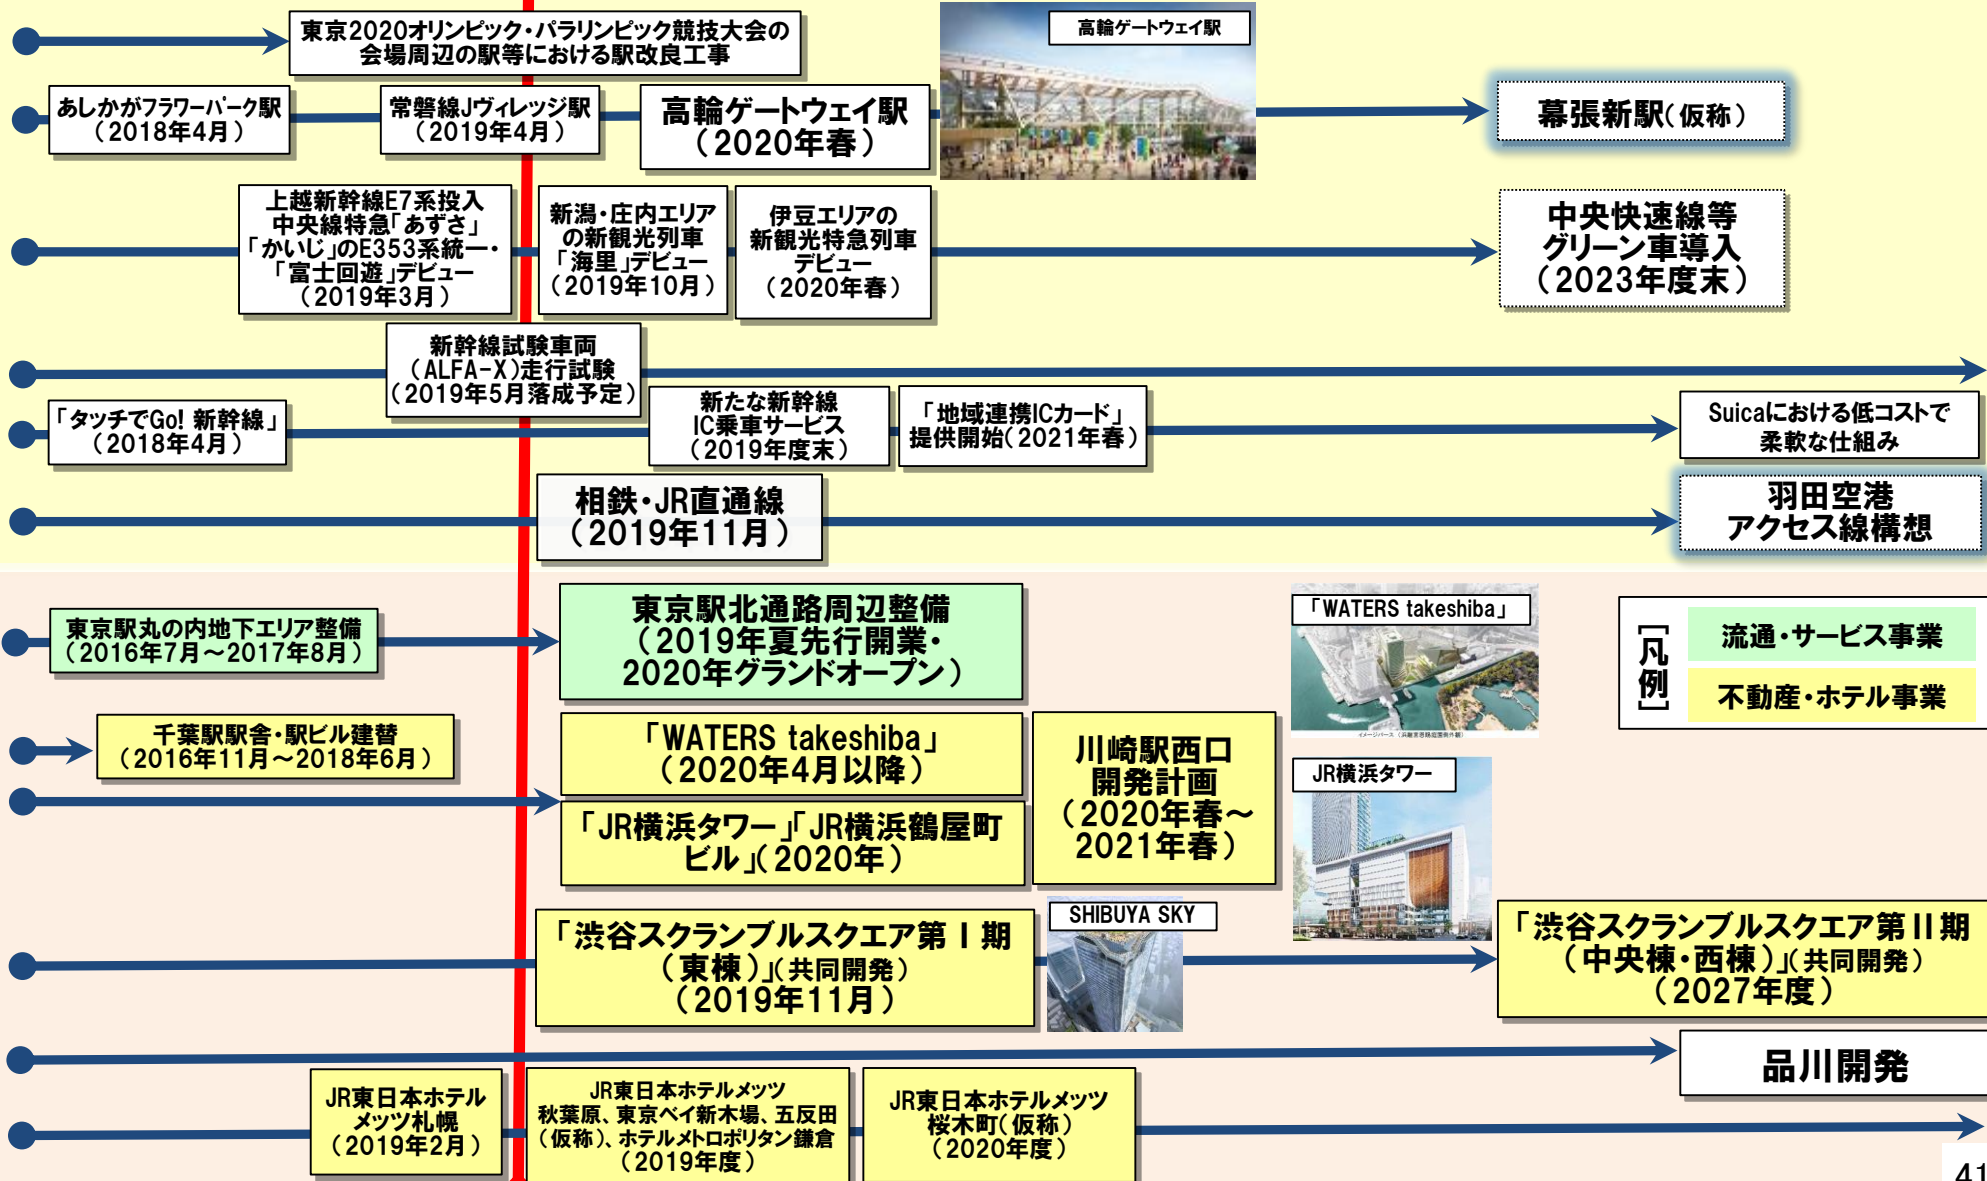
東京2020オリンピック・パラリンピック競技大会の会場周辺の駅等における駅改良工事

高輪ゲートウェイ駅

あしかがフラワーパーク駅（2018年4月）

常磐線Jヴィレッジ駅（2019年4月）

高輪ゲートウェイ駅（2020年春）

幕張新駅（仮称）

上越新幹線E7系投入 中央線特急「あずさ」「かいじ」のE353系統一・「富士回遊」デビュー（2019年3月）

新潟・庄内エリアの新観光列車「海里」デビュー（2019年10月）

伊豆エリアの新観光特急列車デビュー（2020年春）

中央快速線等グリーン車導入（2023年度末）

新幹線試験車両（ALFA-X）走行試験（2019年5月落成予定）

「タッチでGo! 新幹線」（2018年4月）

新たな新幹線IC乗車サービス（2019年度末）

「地域連携ICカード」提供開始（2021年春）

Suicaにおける低コストで柔軟な仕組み

相鉄・JR直通線（2019年11月）

羽田空港アクセス線構想

東京駅丸の内地下エリア整備（2016年7月～2017年8月）

東京駅北通路周辺整備（2019年夏先行開業・2020年グランドオープン）

「WATERS takeshiba」

凡例

流通・サービス事業

不動産・ホテル事業

千葉駅駅舎・駅ビル建替（2016年11月～2018年6月）

「WATERS takeshiba」（2020年4月以降）

川崎駅西口開発計画（2020年春～2021年春）

JR横浜タワー

「JR横浜タワー」「JR横浜鶴屋町ビル」（2020年）

SHIBUYA SKY

「渋谷スクランブルスクエア第Ⅰ期（東棟）」（共同開発）（2019年11月）

「渋谷スクランブルスクエア第Ⅱ期（中央棟・西棟）」（共同開発）（2027年度）

品川開発

JR東日本ホテルメッツ札幌（2019年2月）

JR東日本ホテルメッツ秋葉原、東京ベイ新木場、五反田（仮称）、ホテルメトロポリタン鎌倉（2019年度）

JR東日本ホテルメッツ桜木町（仮称）（2020年度）

41